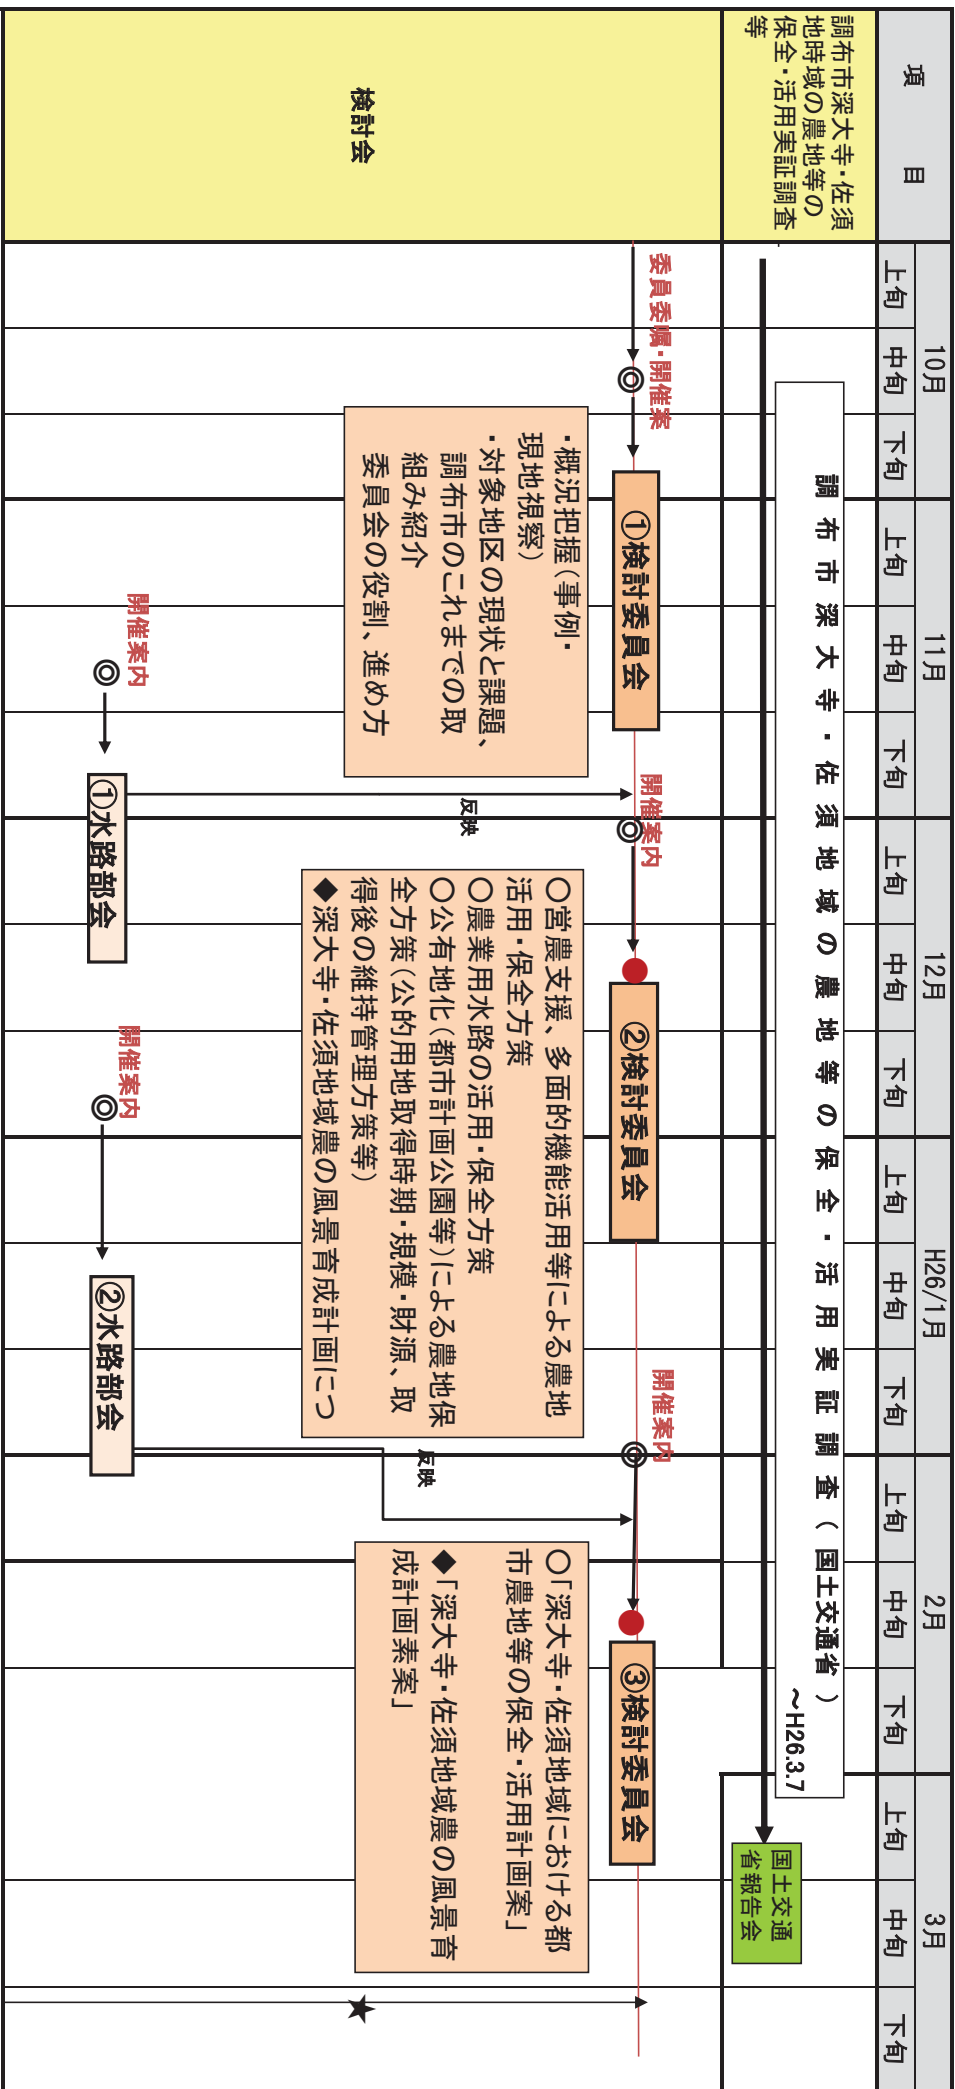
項目

調布市深大寺・佐須地時域の農地等の保全・活用実証調査等

検討会

10月 上旬 中旬 下旬
11月 上旬 中旬 下旬
12月 上旬 中旬 下旬
H26/1月 上旬 中旬 下旬
2月 上旬 中旬 下旬
3月 上旬 中旬 下旬

調布市深大寺・佐須地域の農地等の保全・活用実証調査（国土交通省）
~H26.3.7

国土交通省報告会

委員委嘱・開催案

①検討委員会

・概況把握（事例・現地視察）
・対象地区の現状と課題、調布市のこれまでの取組み紹介
委員会の役割、進め方

開催案内

①水路部会

反映

開催案内

②検討委員会

○営農支援、多面的機能活用等による農地活用・保全方策
○農業用水路の活用・保全方策
○公有地化（都市計画公園等）による農地保全方策（公的用地取得時期・規模・財源、取得後の維持管理方策等）
◆深大寺・佐須地域農の風景育成計画につ

開催案内

②水路部会

反映

開催案内

③検討委員会

○「深大寺・佐須地域における都市農地等の保全・活用計画案」
◆「深大寺・佐須地域農の風景育成計画素案」

★